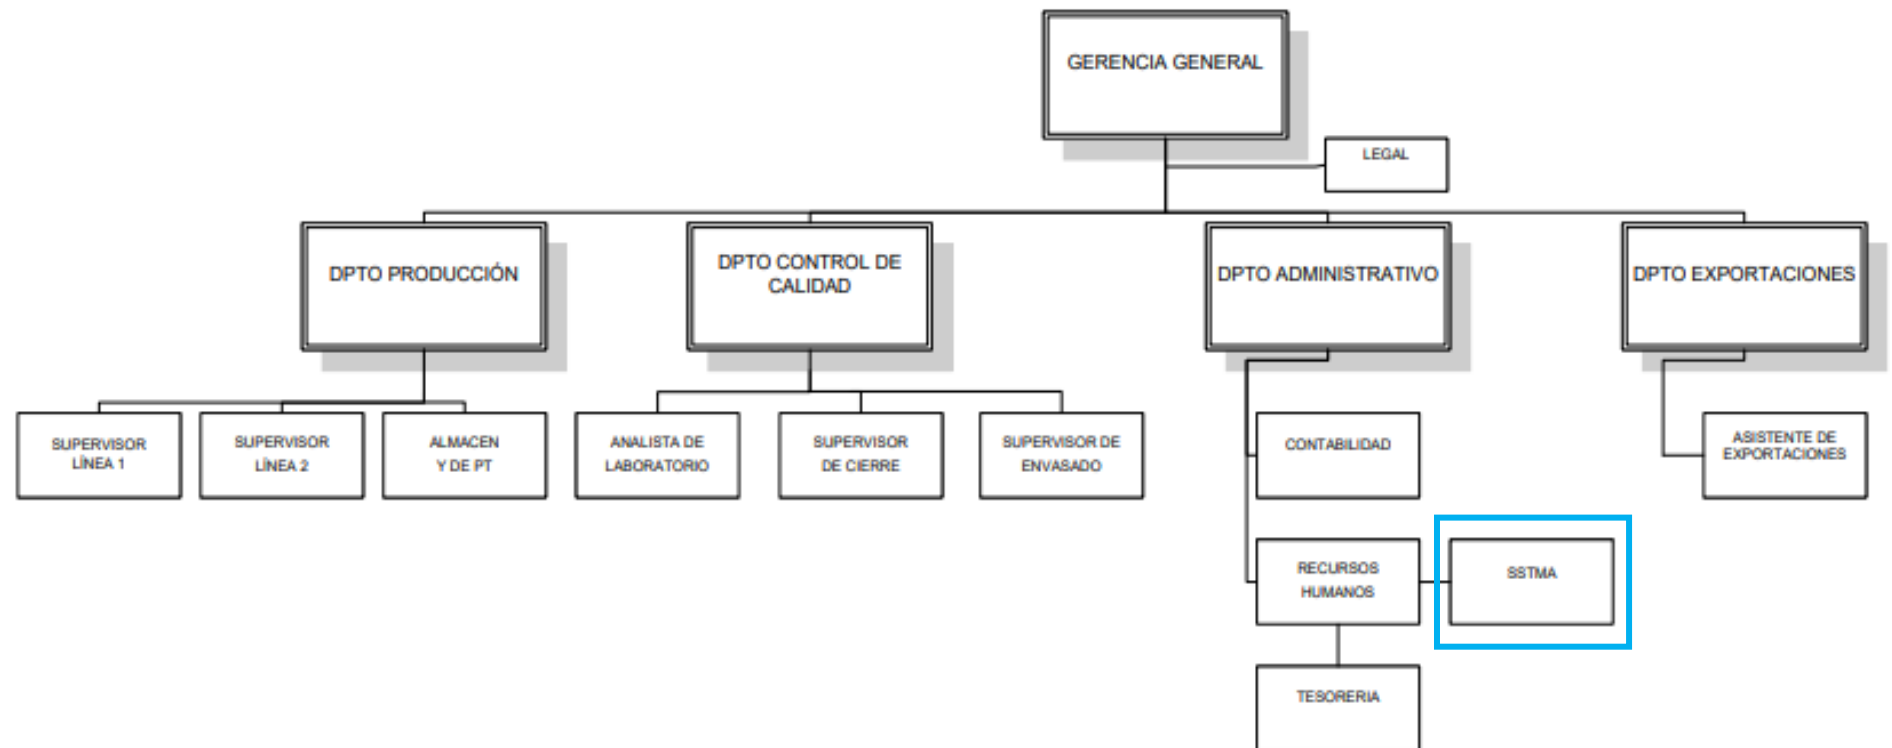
GERENCIA GENERAL

LEGAL

DPTO PRODUCCIÓN

DPTO CONTROL DE CALIDAD

DPTO ADMINISTRATIVO

DPTO EXPORTACIONES

SUPERVISOR LÍNEA 1

SUPERVISOR LÍNEA 2

ALMACEN Y DE PT

ANALISTA DE LABORATORIO

SUPERVISOR DE CIERRE

SUPERVISOR DE ENVASADO

CONTABILIDAD

RECURSOS HUMANOS

SSTMA

TESORERIA

ASISTENTE DE EXPORTACIONES